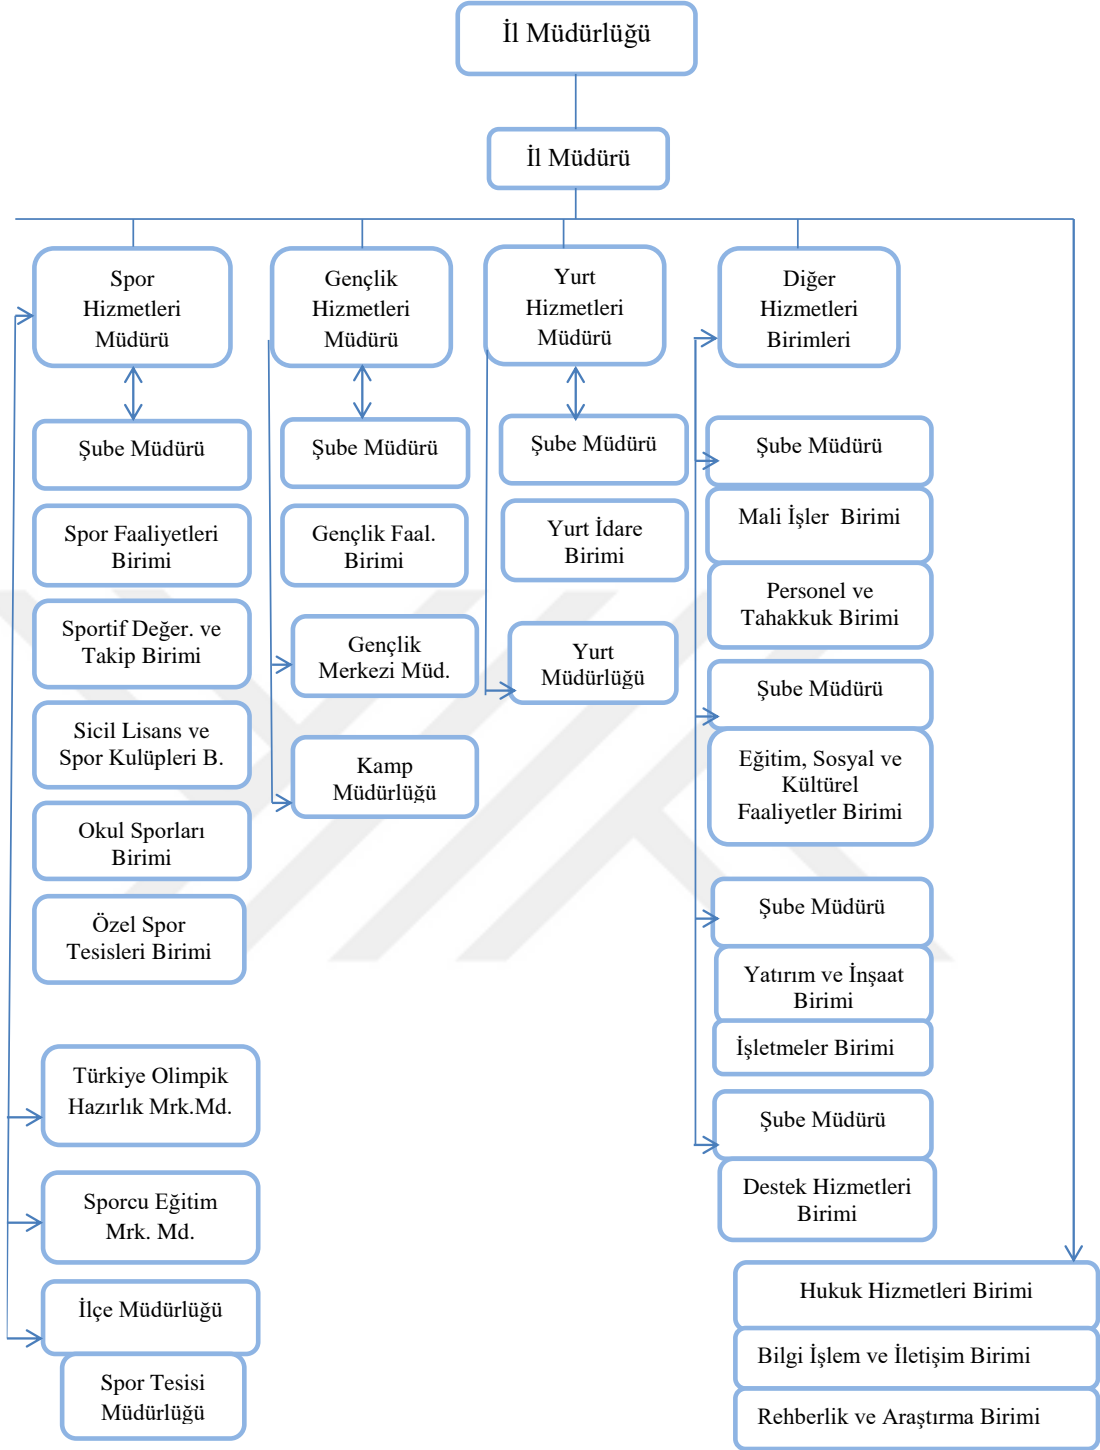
İl Müdürlüğü

İl Müdürü

Spor Hizmetleri Müdürü

Şube Müdürü

Spor Faaliyetleri Birimi

Sportif Değer. ve Takip Birimi

Sicil Lisans ve Spor Kulüpleri B.

Okul Sporları Birimi

Özel Spor Tesisleri Birimi

Türkiye Olimpik Hazırlık Mrk.Md.

Sporcu Eğitim Mrk. Md.

İlçe Müdürlüğü

Spor Tesisi Müdürlüğü

Gençlik Hizmetleri Müdürü

Şube Müdürü

Gençlik Faal. Birimi

Gençlik Merkezi Müd.

Kamp Müdürlüğü

Yurt Hizmetleri Müdürü

Şube Müdürü

Yurt İdare Birimi

Yurt Müdürlüğü

Diğer Hizmetleri Birimleri

Şube Müdürü

Mali İşler Birimi

Personel ve Tahakkuk Birimi

Şube Müdürü

Eğitim, Sosyal ve Kültürel Faaliyetler Birimi

Şube Müdürü

Yatırım ve İnşaat Birimi

İşletmeler Birimi

Şube Müdürü

Destek Hizmetleri Birimi

Hukuk Hizmetleri Birimi

Bilgi İşlem ve İletişim Birimi

Rehberlik ve Araştırma Birimi